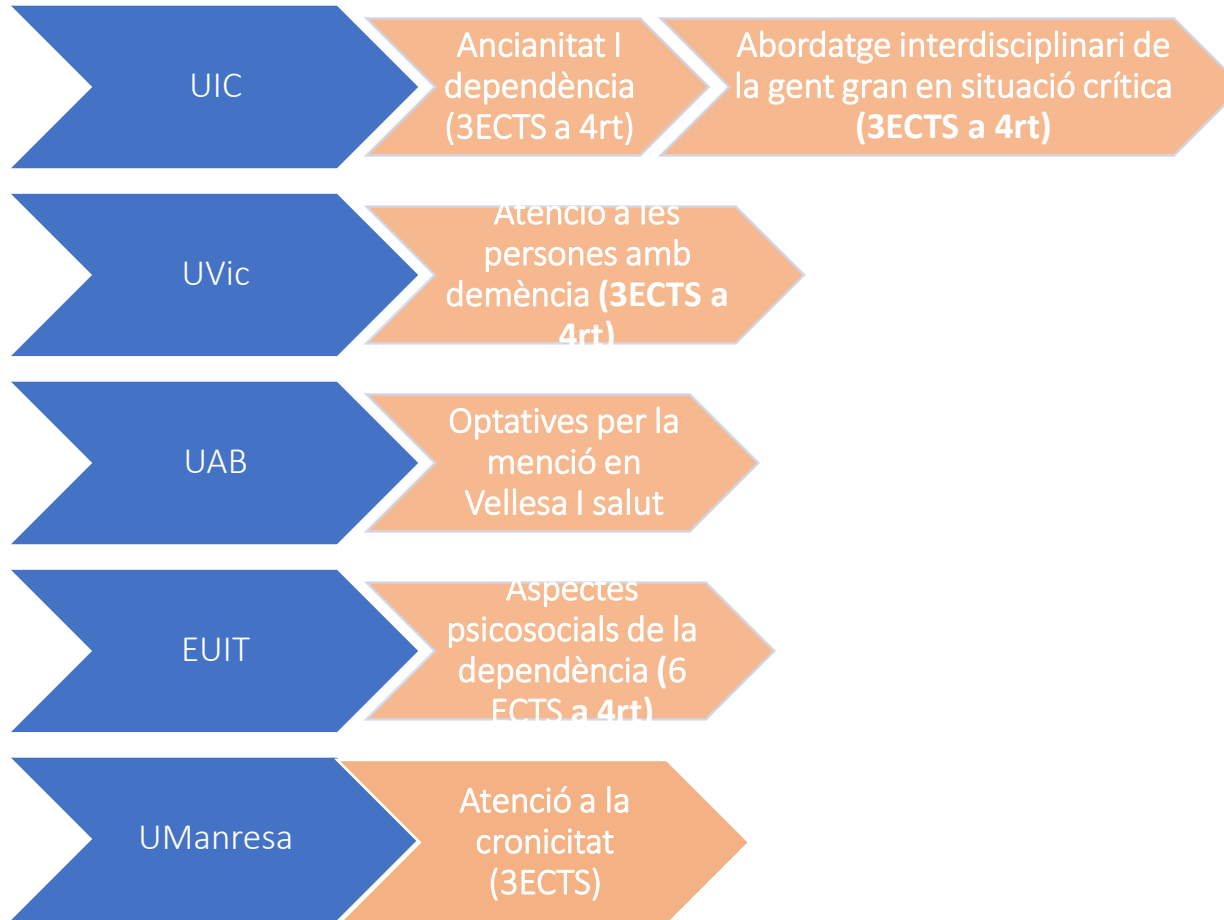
UIC

Ancianitat I dependència (3ECTS a 4rt)

Abordatge interdisciplinari de la gent gran en situació crítica (3ECTS a 4rt)

UVic

Atenció a les persones amb demència (3ECTS a 4rt)

UAB

Optatives per la menció en Vellesa I salut

EUIT

Aspectes psicosocials de la dependència (6 ECTS a 4rt)

UManresa

Atenció a la cronicitat (3ECTS)